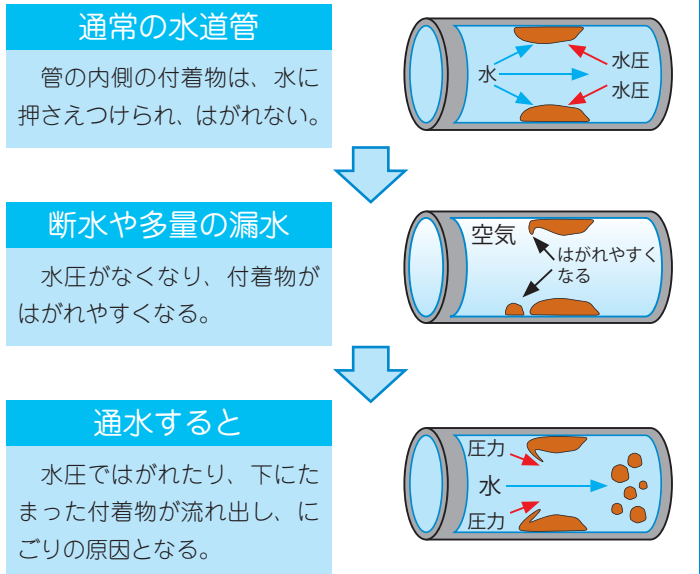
通常の水道管

管の内側の付着物は、水に押さえつけられ、はがれない。

水
水圧
水圧

断水や多量の漏水

水圧がなくなり、付着物がはがれやすくなる。

空気
はがれやすくなる

通水すると

水圧ではがれたり、下にたまった付着物が流れ出し、にごりの原因となる。

圧力
水
圧力